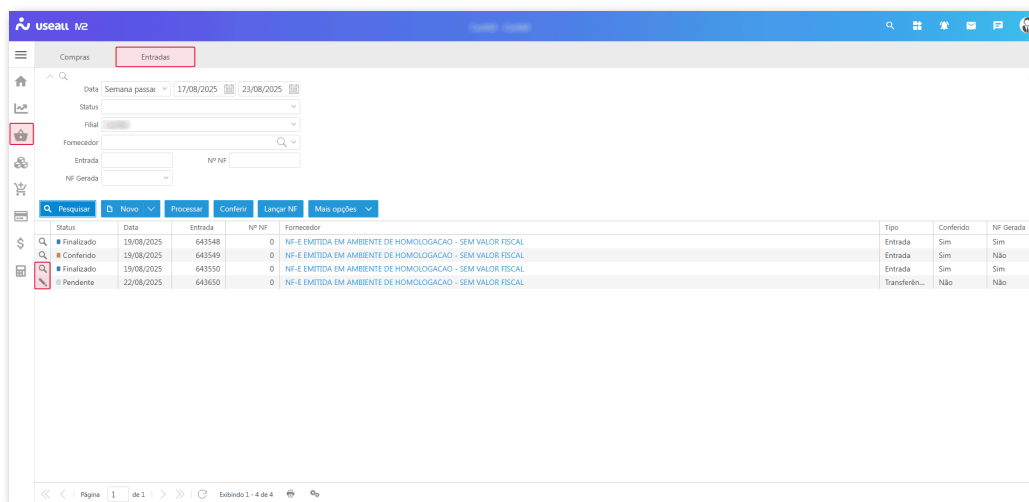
useall N2

Compras Entradas

Data Semana passad 17/08/2025 23/08/2025
Status
Filial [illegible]
Fornecedor
Entrada Nº NF
NF Gerada

Pesquisar Novo Processar Conferir Lançar NF Mais opções

| | Status | Data | Entrada | Nº NF | Fornecedor | Tipo | Conferido | NF Gerada |
|---|---|---|---|---|---|---|---|---|
| | Finalizado | 19/08/2025 | 643548 | 0 | NF-E EMITIDA EM AMBIENTE DE HOMOLOGACAO - SEM VALOR FISCAL | Entrada | Sim | Sim |
| | Conferido | 19/08/2025 | 643549 | 0 | NF-E EMITIDA EM AMBIENTE DE HOMOLOGACAO - SEM VALOR FISCAL | Entrada | Sim | Não |
| | Finalizado | 19/08/2025 | 643550 | 0 | NF-E EMITIDA EM AMBIENTE DE HOMOLOGACAO - SEM VALOR FISCAL | Entrada | Sim | Sim |
| | Pendente | 22/08/2025 | 643650 | 0 | NF-E EMITIDA EM AMBIENTE DE HOMOLOGACAO - SEM VALOR FISCAL | Transferên... | Não | Não |

Página 1 de 1 Exibindo 1 - 4 de 4